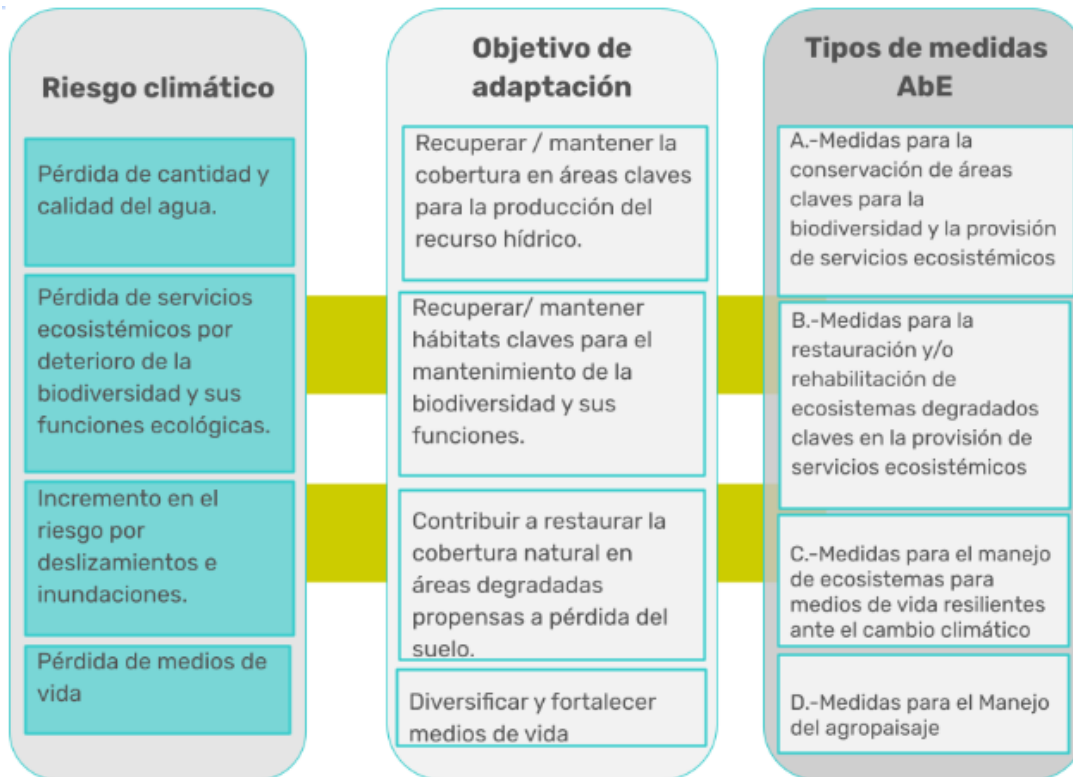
Riesgo climático

Pérdida de cantidad y calidad del agua.

Pérdida de servicios ecosistémicos por deterioro de la biodiversidad y sus funciones ecológicas.

Incremento en el riesgo por deslizamientos e inundaciones.

Pérdida de medios de vida

Objetivo de adaptación

Recuperar / mantener la cobertura en áreas claves para la producción del recurso hídrico.

Recuperar/ mantener hábitats claves para el mantenimiento de la biodiversidad y sus funciones.

Contribuir a restaurar la cobertura natural en áreas degradadas propensas a pérdida del suelo.

Diversificar y fortalecer medios de vida

Tipos de medidas AbE

A.-Medidas para la conservación de áreas claves para la biodiversidad y la provisión de servicios ecosistémicos

B.-Medidas para la restauración y/o rehabilitación de ecosistemas degradados claves en la provisión de servicios ecosistémicos

C.-Medidas para el manejo de ecosistemas para medios de vida resilientes ante el cambio climático

D.-Medidas para el Manejo del agropaisaje